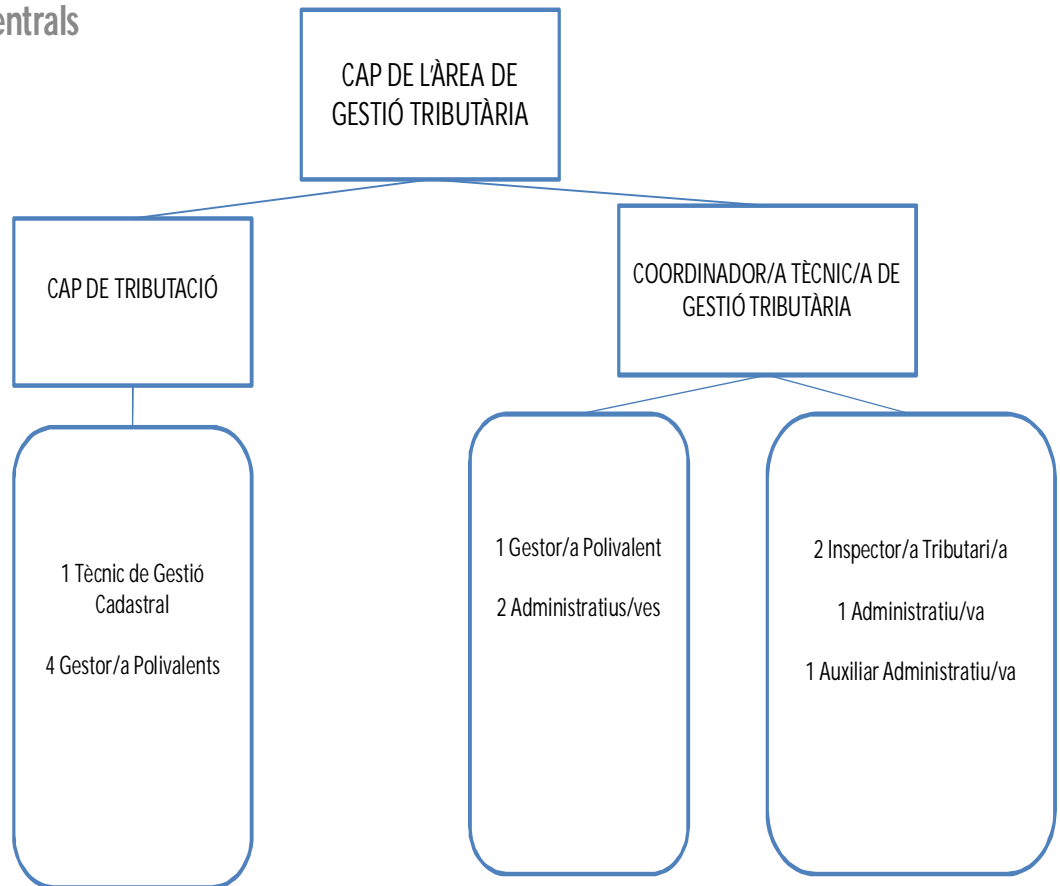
entrals

CAP DE L'ÀREA DE GESTIÓ TRIBUTÀRIA

CAP DE TRIBUTACIÓ

COORDINADOR/A TÈCNIC/A DE GESTIÓ TRIBUTÀRIA

1 Tècnic de Gestió Cadastral

4 Gestor/a Polivalents

1 Gestor/a Polivalent

2 Administratius/ves

2 Inspector/a Tributari/a

1 Administratiu/va

1 Auxiliar Administratiu/va